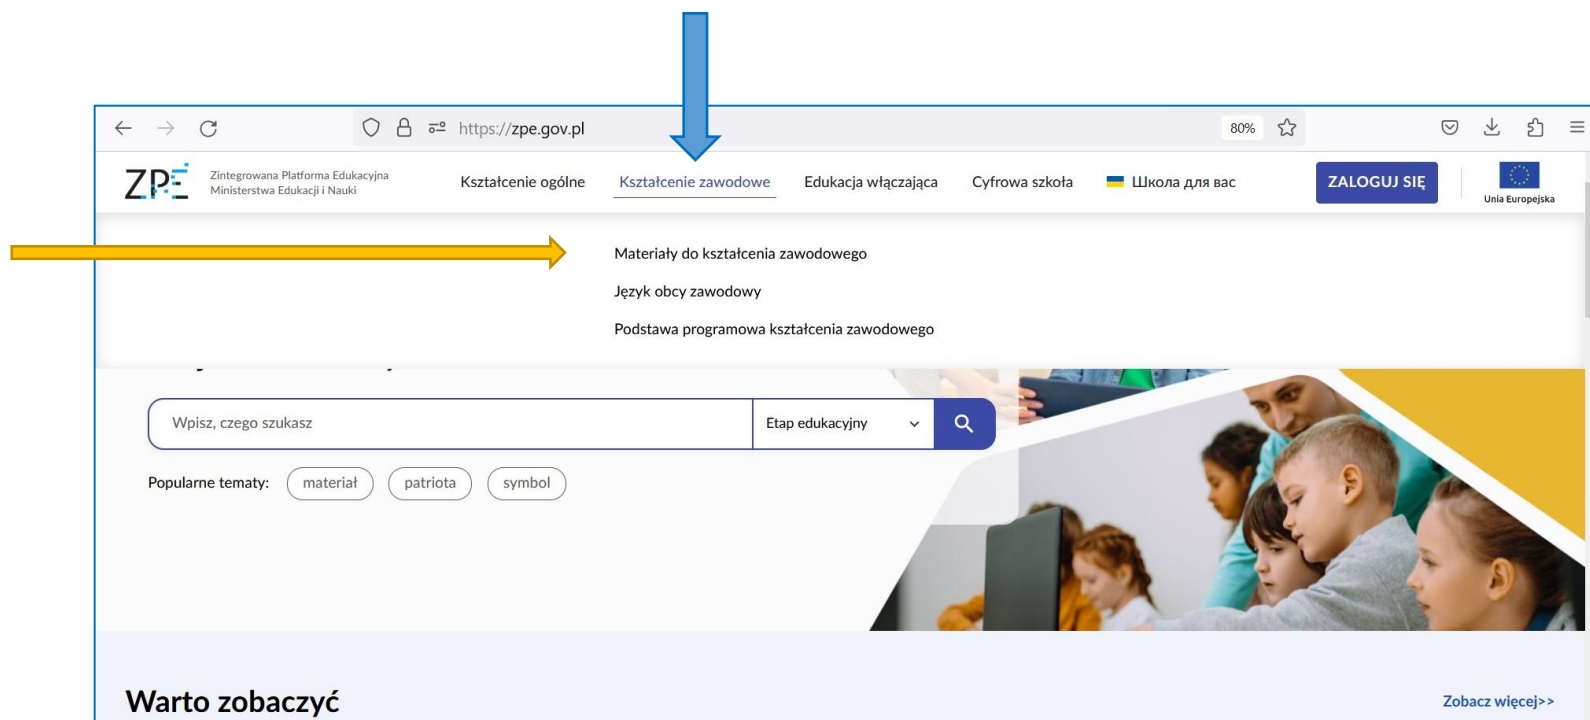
https://zpe.gov.pl

80%

ZPE Zintegrowana Platforma Edukacyjna Ministerstwa Edukacji i Nauki

Kształcenie ogólne Kształcenie zawodowe Edukacja włączająca Cyfrowa szkoła Школа для вас

ZALOGUJ SIĘ

Unia Europejska

Materiały do kształcenia zawodowego

Język obcy zawodowy

Podstawa programowa kształcenia zawodowego

Wpisz, czego szukasz

Etap edukacyjny

Popularne tematy: materiał patriota symbol

Warto zobaczyć

Zobacz więcej>>